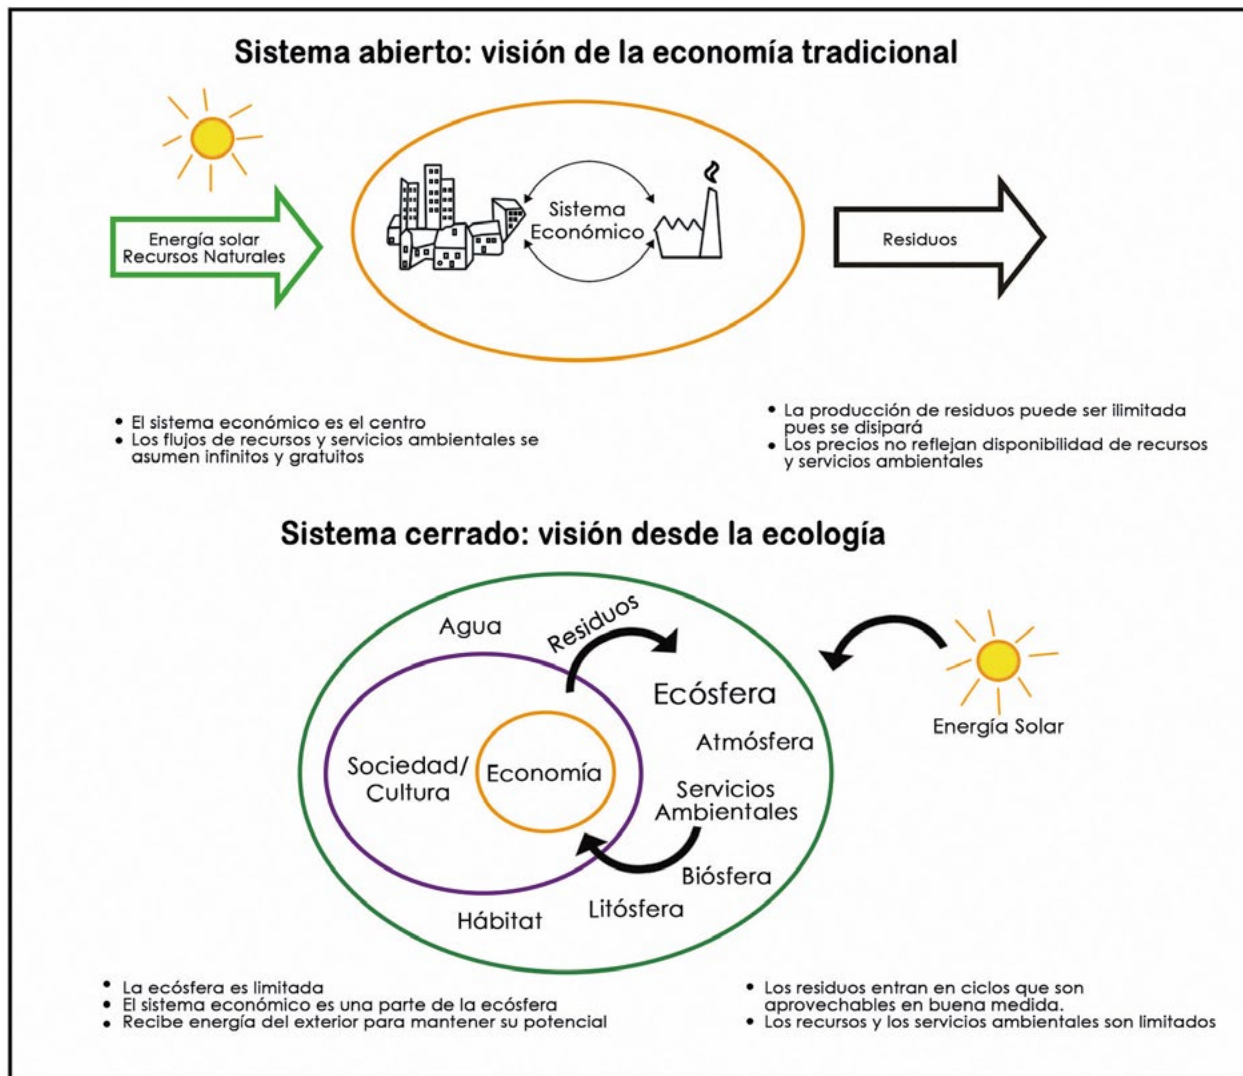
Sistema abierto: visión de la economía tradicional

Energía solar
Recursos Naturales

Sistema
Económico

Residuos

• El sistema económico es el centro
• Los flujos de recursos y servicios ambientales se asumen infinitos y gratuitos

• La producción de residuos puede ser ilimitada pues se disipará
• Los precios no reflejan disponibilidad de recursos y servicios ambientales

Sistema cerrado: visión desde la ecología

Agua

Residuos

Ecósfera

Energía Solar

Atmósfera

Sociedad/
Cultura

Economía

Servicios
Ambientales

Biósfera

Hábitat

Litósfera

• La ecósfera es limitada
• El sistema económico es una parte de la ecósfera
• Recibe energía del exterior para mantener su potencial

• Los residuos entran en ciclos que son aprovechables en buena medida.
• Los recursos y los servicios ambientales son limitados